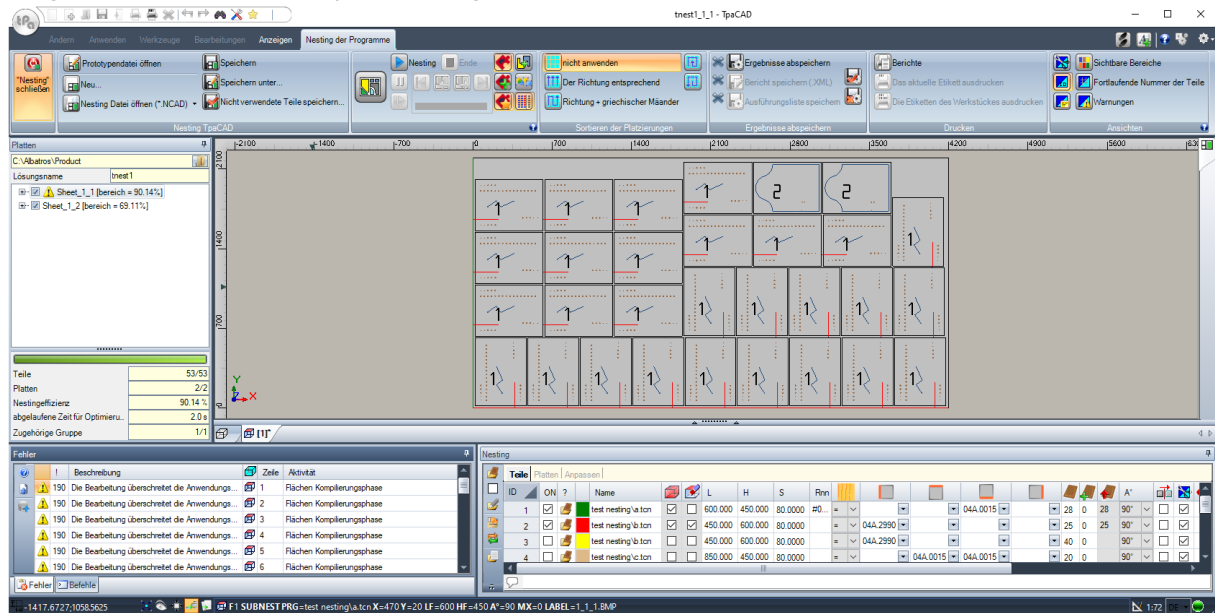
tnest1_1_1 - TpaCAD

Ändern Anwenden Werkzeuge Bearbeitungen Anzeigen Nesting der Programme

"Nesting" schließen

Prototypendatei öffnen
Neu...
Nesting Datei öffnen (*.NCAD)
Speichern
Speichern unter...
Nicht verwendete Teile speichern...
Nesting TpaCAD

Nesting
Ende

nicht anwenden
Der Richtung entsprechend
Richtung + griechischer Mäander
Sortieren der Platzierungen

Ergebnisse abspeichern
Bericht speichern (.XML)
Ausführungsliste speichern
Ergebnisse abspeichern

Berichte
Das aktuelle Etikett ausdrucken
Die Etiketten des Werkstückes ausdrucken
Drucken

Sichtbare Bereiche
Fortlaufende Nummer der Teile
Warnungen
Ansichten

Platten
C:\Albatros\Product
Lösungsname tnest1
Sheet_1_1 [bereich = 90.14%]
Sheet_1_2 [bereich = 69.11%]

-2100 -1400 -700 0 700 1400 2100 2800 3500 4200 4900 5600 630
1400
700

| Teile | 53/53 |
|---|---|
| Platten | 2/2 |
| Nestingeffizienz | 90.14 % |
| abgelaufene Zeit für Optimieru... | 2.0 s |
| Zugehörige Gruppe | 1/1 |

[1]*

Fehler

| | ! | Beschreibung | Zeile | Aktivität |
|---|---|---|---|---|
| | 190 | Die Bearbeitung überschreitet die Anwendungs... | 1 | Flächen Kompilierungsphase |
| | 190 | Die Bearbeitung überschreitet die Anwendungs... | 2 | Flächen Kompilierungsphase |
| | 190 | Die Bearbeitung überschreitet die Anwendungs... | 3 | Flächen Kompilierungsphase |
| | 190 | Die Bearbeitung überschreitet die Anwendungs... | 4 | Flächen Kompilierungsphase |
| | 190 | Die Bearbeitung überschreitet die Anwendungs... | 5 | Flächen Kompilierungsphase |
| | 190 | Die Bearbeitung überschreitet die Anwendungs... | 6 | Flächen Kompilierungsphase |

Fehler Befehle

Nesting
Teile Platten Anpassen

| ID | ON | ? | Name | | | L | H | S | Rnn | | | | | | A° | | |
|---|---|---|---|---|---|---|---|---|---|---|---|---|---|---|---|---|---|
| 1 | ☑ | | test nesting\a.tcn | ☑ | ☑ | 600.000 | 450.000 | 80.0000 | #0... | = | | 04A.0015 | | 28 0 28 | 90° | | ☑ |
| 2 | ☑ | | test nesting\b.tcn | ☑ | ☑ | 450.000 | 600.000 | 80.0000 | | = | 04A.2990 | | | 25 0 25 | 90° | | ☑ |
| 3 | ☐ | | test nesting\b.tcn | ☐ | ☐ | 450.000 | 600.000 | 80.0000 | | = | 04A.2990 | | | 40 0 | 90° | | ☑ |
| 4 | ☐ | | test nesting\c.tcn | ☐ | ☐ | 850.000 | 450.000 | 80.0000 | | = | | 04A.0015 | 04A.0015 | 20 0 | 90° | | ☑ |

-1417.6727;1058.5625 F1 SUBNEST PRG=test nesting\a.tcn X=470 Y=20 LF=600 HF=450 A°=90 MX=0 LABEL=1_1_1.8MP 1:72